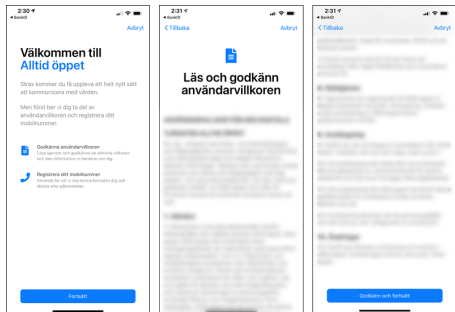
2:30
◂ BankID
Avbryt

Välkommen till
Alltid öppet

Strax kommer du få uppleva ett helt nytt sätt att kommunicera med vården.

Men först ber vi dig ta del av användarvillkoren och registrera ditt mobilnummer.

Godkänna användarvillkoren
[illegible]

Registrera ditt mobilnummer
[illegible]

Fortsätt

2:31
◂ BankID
< Tillbaka
Avbryt

Läs och godkänn användarvillkoren

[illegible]

2:31
◂ BankID
< Tillbaka
Avbryt

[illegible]

Godkänn och fortsätt